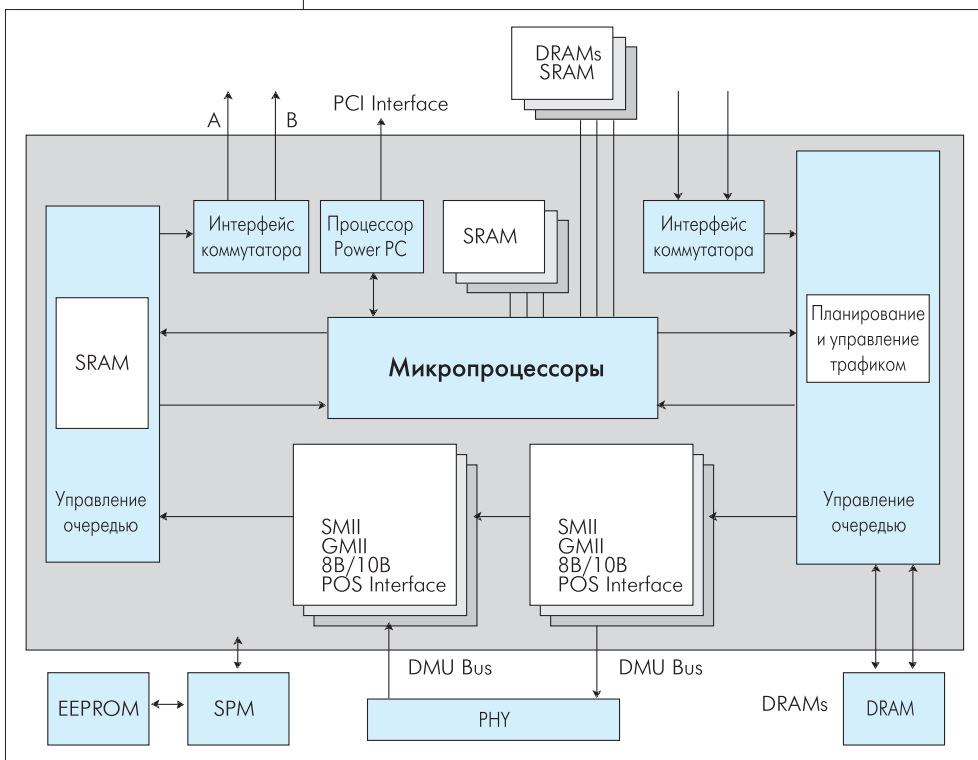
DRAMs
SRAM

A

B

PCI Interface

Интерфейс коммутатора

Процессор Power PC

SRAM

Интерфейс коммутатора

SRAM

Микропроцессоры

Планирование и управление трафиком

Управление очередью

SMII
GMII
8B/10B
POS Interface

SMII
GMII
8B/10B
POS Interface

Управление очередью

DMU Bus

DMU Bus

EEPROM

SPM

PHY

DRAMs

DRAM